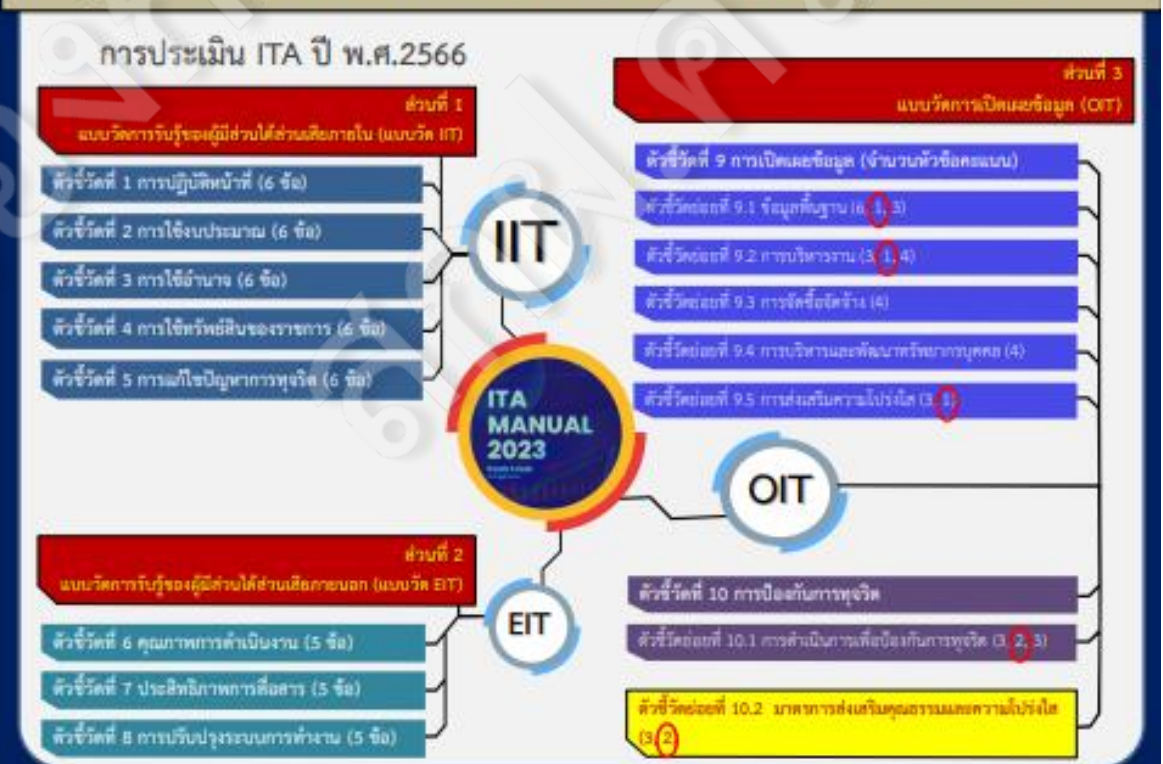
การประเมิน ITA ปี พ.ศ.2566

ส่วนที่ 1
แบบวัดการรับรู้ของผู้มีส่วนได้ส่วนเสียภายใน (แบบวัด IIT)

ตัวชี้วัดที่ 1 การปฏิบัติหน้าที่ (6 ข้อ)

ตัวชี้วัดที่ 2 การใช้งบประมาณ (6 ข้อ)

ตัวชี้วัดที่ 3 การใช้อำนาจ (6 ข้อ)

ตัวชี้วัดที่ 4 การใช้ทรัพย์สินของราชการ (6 ข้อ)

ตัวชี้วัดที่ 5 การแก้ไขปัญหาการทุจริต (6 ข้อ)

IIT

ITA MANUAL 2023

ส่วนที่ 2
แบบวัดการรับรู้ของผู้มีส่วนได้ส่วนเสียภายนอก (แบบวัด EIT)

EIT

ตัวชี้วัดที่ 6 คุณภาพการดำเนินงาน (5 ข้อ)

ตัวชี้วัดที่ 7 ประสิทธิภาพการสื่อสาร (5 ข้อ)

ตัวชี้วัดที่ 8 การปรับปรุงระบบการทำงาน (5 ข้อ)

ส่วนที่ 3
แบบวัดการเปิดเผยข้อมูล (OIT)

ตัวชี้วัดที่ 9 การเปิดเผยข้อมูล (จำนวนหัวข้อคะแนน)

ตัวชี้วัดย่อยที่ 9.1 ข้อมูลพื้นฐาน (6, 1, 3)

ตัวชี้วัดย่อยที่ 9.2 การบริหารงาน (3, 1, 4)

ตัวชี้วัดย่อยที่ 9.3 การจัดซื้อจัดจ้าง (4)

ตัวชี้วัดย่อยที่ 9.4 การบริหารและพัฒนาทรัพยากรบุคคล (4)

ตัวชี้วัดย่อยที่ 9.5 การส่งเสริมความโปร่งใส (3, 1)

OIT

ตัวชี้วัดที่ 10 การป้องกันการทุจริต

ตัวชี้วัดย่อยที่ 10.1 การดำเนินการเพื่อป้องกันการทุจริต (3, 2, 3)

ตัวชี้วัดย่อยที่ 10.2 มาตรการส่งเสริมคุณธรรมและความโปร่งใส (3, 2)